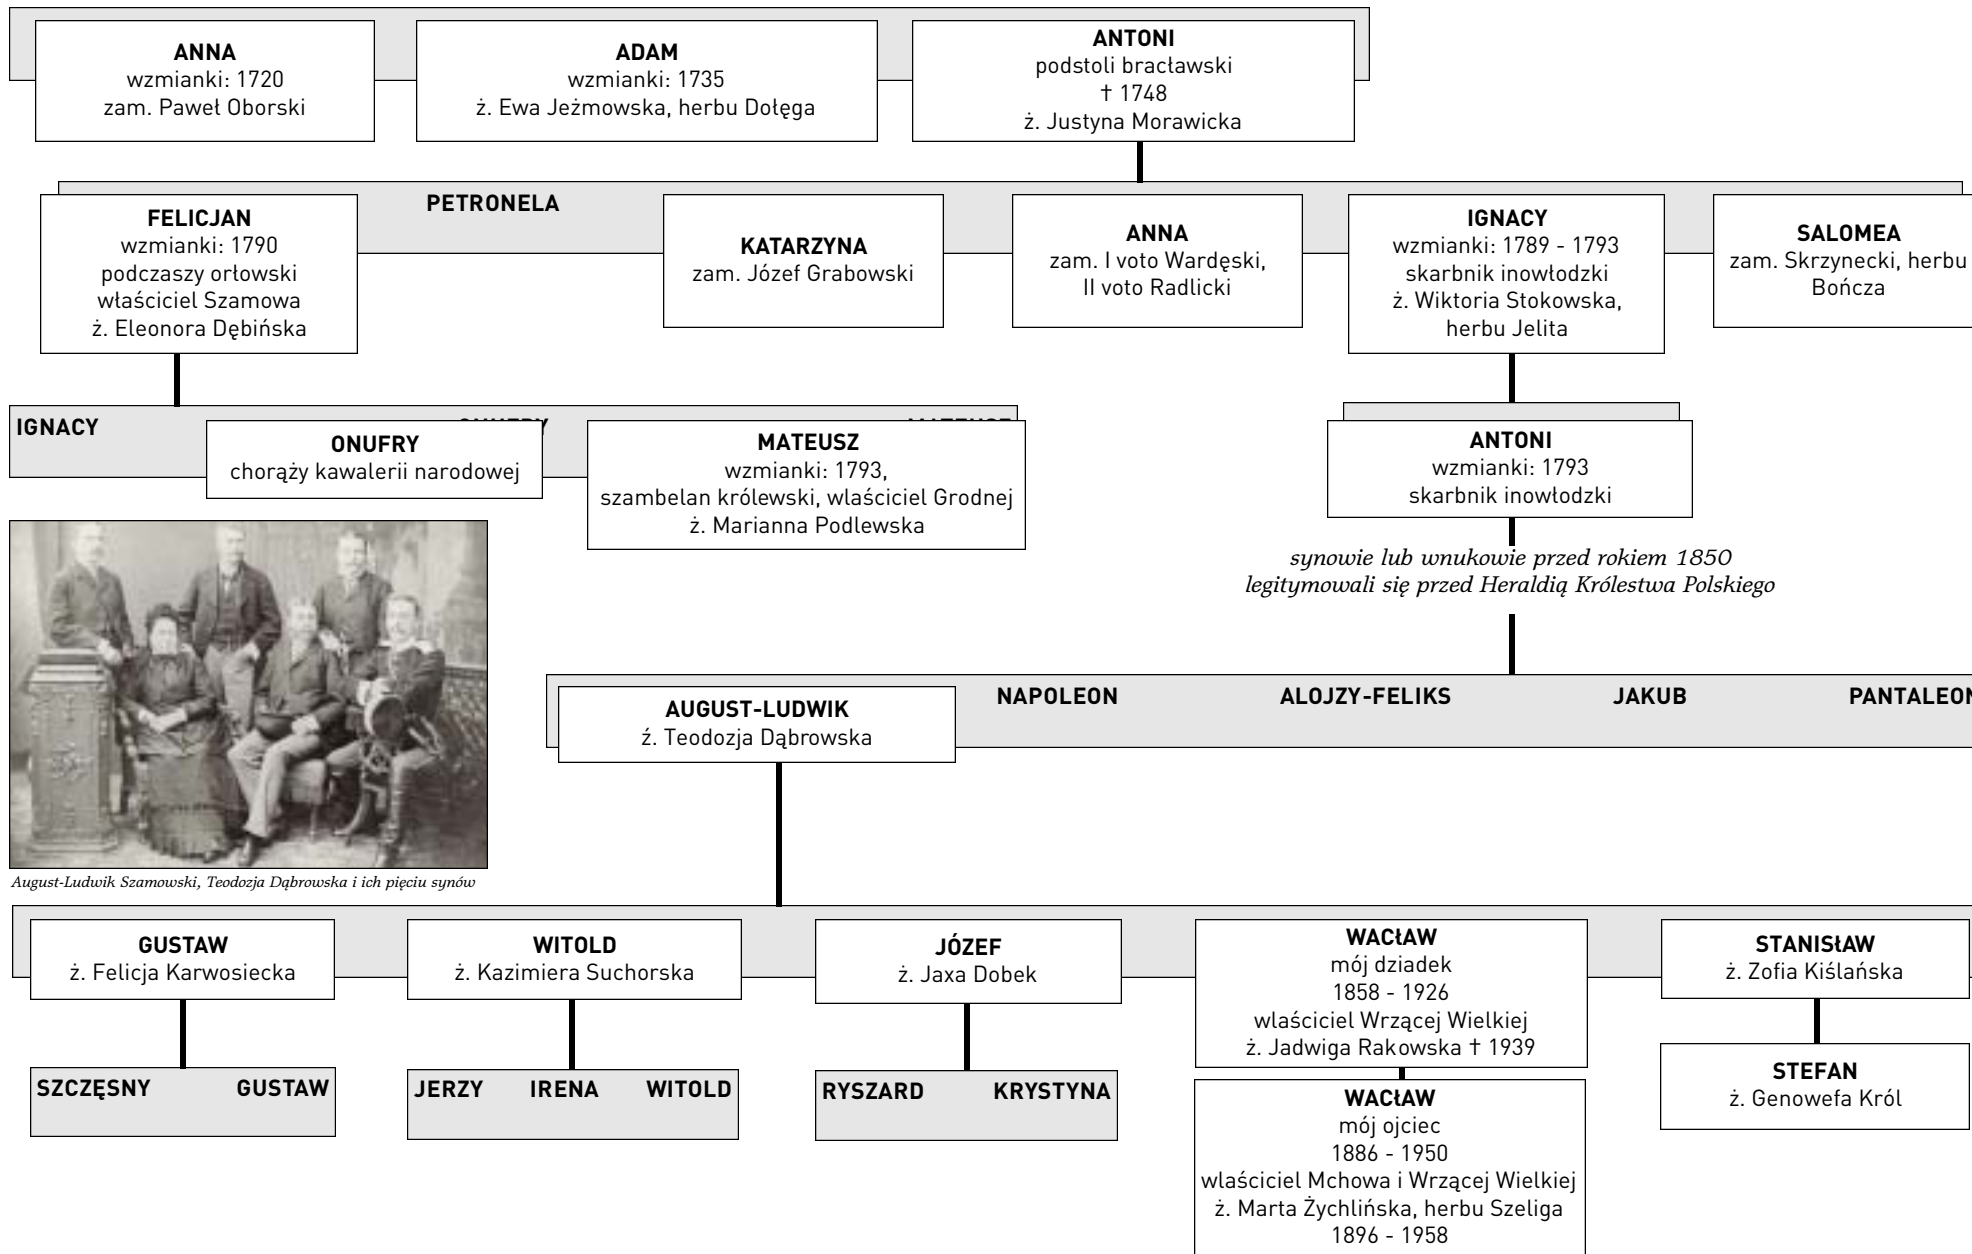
ANNA
wzmianki: 1720
zam. Paweł Oborski

ADAM
wzmianki: 1735
ż. Ewa Jeżmowska, herbu Dołęga

ANTONI
podstoli bracławski
† 1748
ż. Justyna Morawicka

FELICJAN
wzmianki: 1790
podczaszy orłowski
właściciel Szamowa
ż. Eleonora Dębińska

PETRONELA

KATARZYNA
zam. Józef Grabowski

ANNA
zam. I voto Wardęski,
II voto Radlicki

IGNACY
wzmianki: 1789 - 1793
skarbnik inowłodzki
ż. Wiktoria Stokowska,
herbu Jelita

SALOMEA
zam. Skrzynecki, herbu
Bończa

IGNACY

ONUFRY
chorąży kawalerii narodowej

MATEUSZ
wzmianki: 1793,
szambelan królewski, właściciel Grodnej
ż. Marianna Podlewska

ANTONI
wzmianki: 1793
skarbnik inowłodzki

synowie lub wnukowie przed rokiem 1850
legitymowali się przed Heraldią Królestwa Polskiego

August-Ludwik Szamowski, Teodozja Dąbrowska i ich pięciu synów

AUGUST-LUDWIK
ż. Teodozja Dąbrowska

NAPOLEON

ALOJZY-FELIKS

JAKUB

PANTALEON

GUSTAW
ż. Felicja Karwosiecka

WITOLD
ż. Kazimiera Suchorska

JÓZEF
ż. Jaxa Dobek

WACŁAW
mój dziadek
1858 - 1926
właściciel Wrzącej Wielkiej
ż. Jadwiga Rakowska † 1939

STANISŁAW
ż. Zofia Kiślańska

SZCZĘSNY GUSTAW

JERZY IRENA WITOLD

RYSZARD KRYSTYNA

WACŁAW
mój ojciec
1886 - 1950
właściciel Mchowa i Wrzącej Wielkiej
ż. Marta Żychlińska, herbu Szeliga
1896 - 1958

STEFAN
ż. Genowefa Król